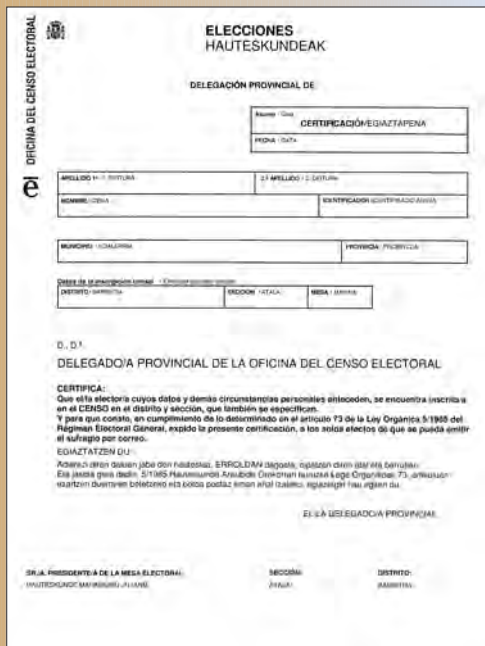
OFICINA DEL CENSO ELECTORAL

el

ELECCIONES
HAUTESKUNDEAK

DELEGACIÓN PROVINCIAL DE

Asunto · Gaia CERTIFICACIÓN/EGIAZTAPENA

FECHA · DATA

APELLIDO 1º · 1. DEITURA

2.º APELLIDO · 2. DEITURA

NOMBRE · IZENA

IDENTIFICADOR (CERTIFICADO ANVERS)

MUNICIPIO · UDALERRIA

PROVINCIA · PROBINTZIA

Datos de la inscripción censal · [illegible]

DISTRITO · BARRUTIA

SECCIÓN · ATALA

MESA · MAHAIA

D., D.ª

DELEGADO/A PROVINCIAL DE LA OFICINA DEL CENSO ELECTORAL

CERTIFICA:
Que el/la elector/a cuyos datos y demás circunstancias personales anteceden, se encuentra inscrito/a en el CENSO en el distrito y sección, que también se especifican.
Y para que conste, en cumplimiento de lo determinado en el artículo 73 de la Ley Orgánica 5/1985 del Régimen Electoral General, expido la presente certificación, a los solos efectos de que se pueda emitir el sufragio por correo.

EGIAZTATZEN DU:
Aurreko datuak dauzkan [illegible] ERROLDAN dagoela, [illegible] barrutian.
Eta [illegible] 5/1985 Hauteskunde Araubide Orokorrari buruzko Lege Organikoko 73. artikuluan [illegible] botoa postaz eman ahal izateko, egiaztagiri hau egiten du.

EL/LA DELEGADO/A PROVINCIAL

SR./A. PRESIDENTE/A DE LA MESA ELECTORAL
HAUTESKUNDE MAHAIKO LEHENDAKARI JAUN/ANDREA

SECCIÓN
ATALA

DISTRITO
BARRUTIA